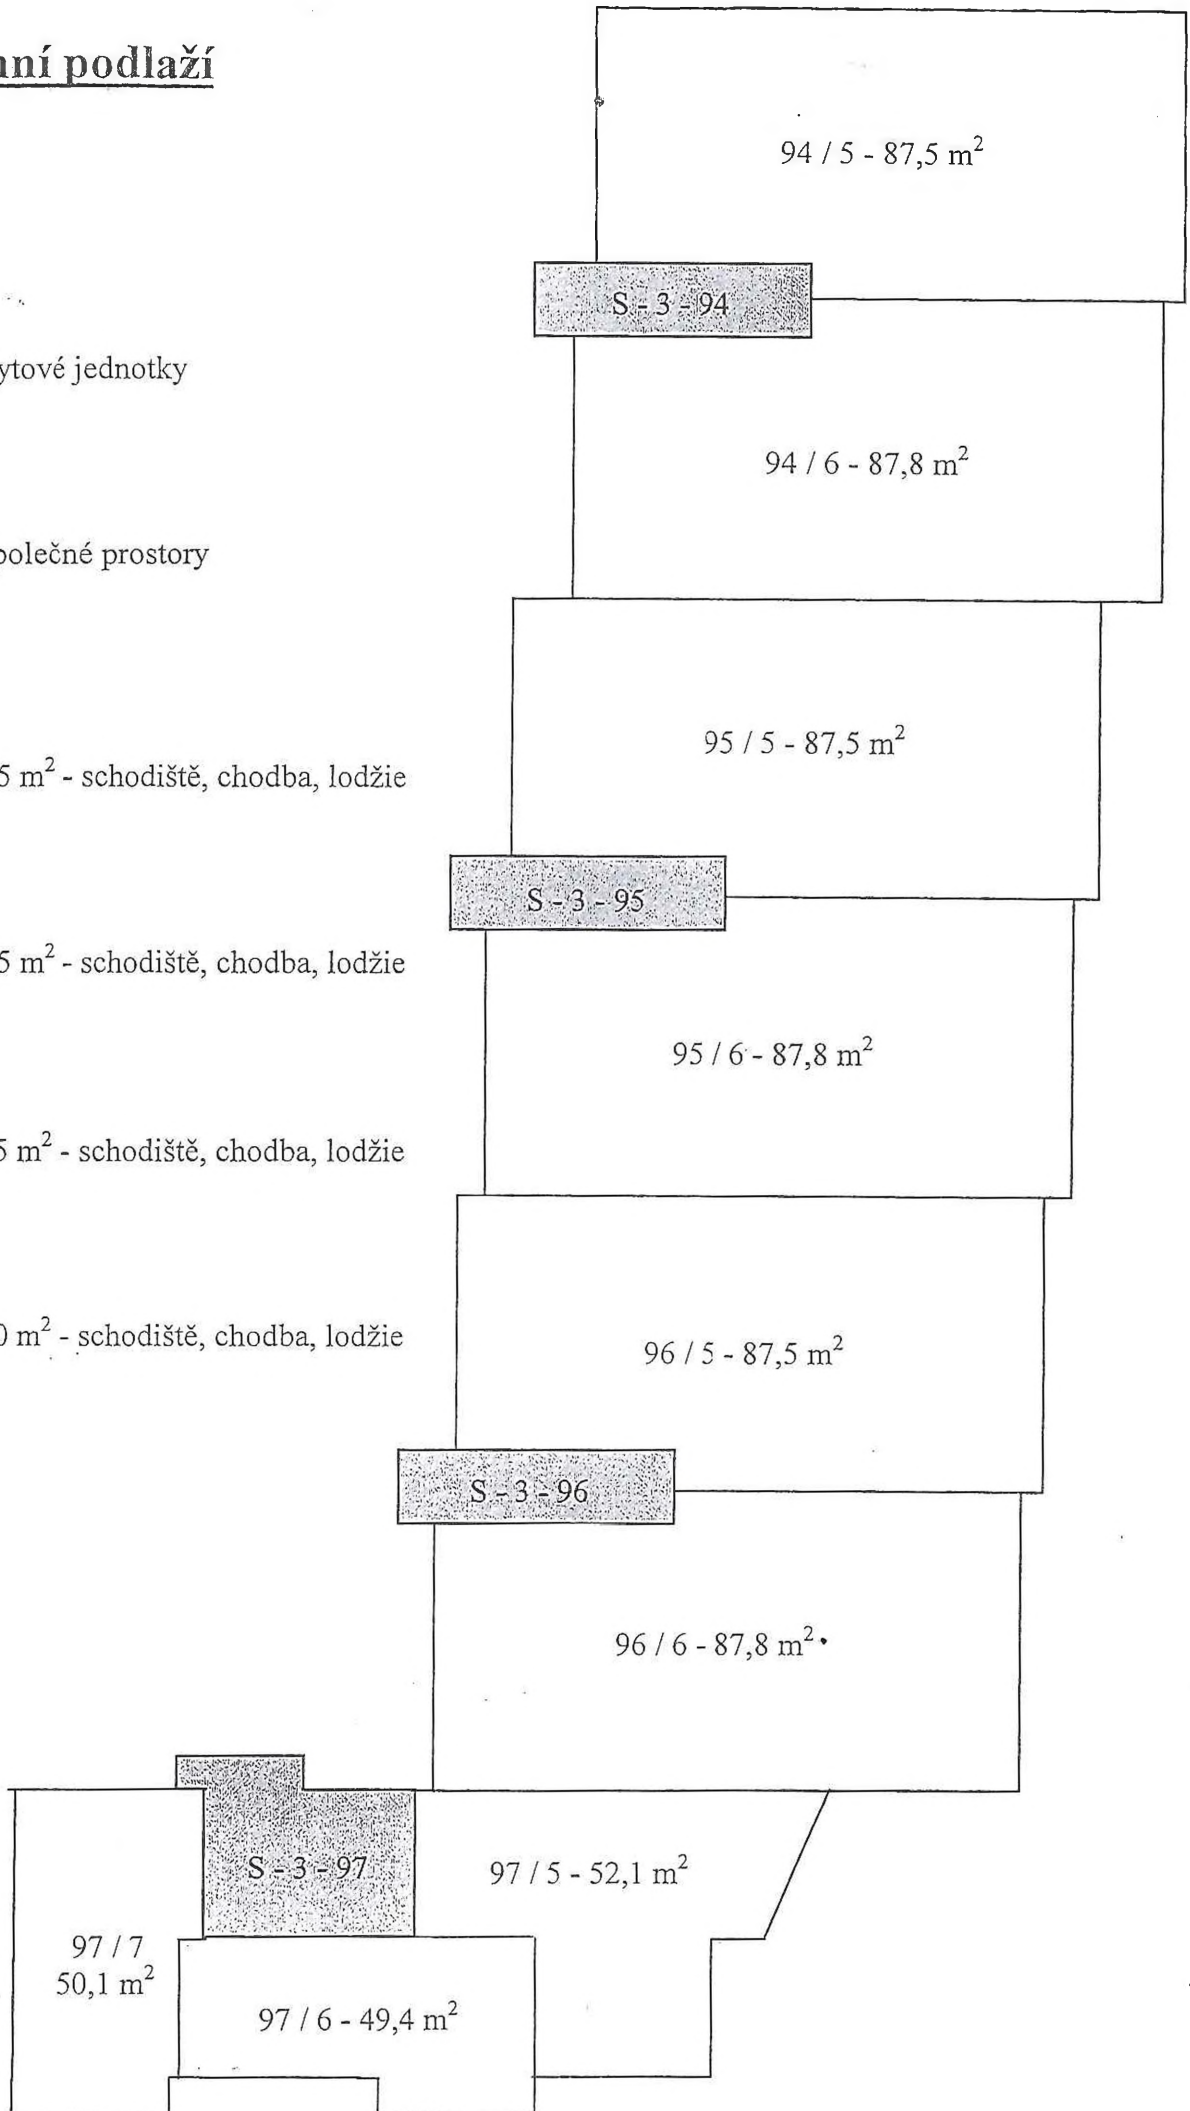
ní podlaží

ytové jednotky

polečné prostory

5 m$^2$ - schodiště, chodba, lodžie

5 m$^2$ - schodiště, chodba, lodžie

5 m$^2$ - schodiště, chodba, lodžie

0 m$^2$ - schodiště, chodba, lodžie

94 / 5 - 87,5 m$^2$

S - 3 - 94

94 / 6 - 87,8 m$^2$

95 / 5 - 87,5 m$^2$

S - 3 - 95

95 / 6 - 87,8 m$^2$

96 / 5 - 87,5 m$^2$

S - 3 - 96

96 / 6 - 87,8 m$^2$

S - 3 - 97

97 / 5 - 52,1 m$^2$

97 / 7
50,1 m$^2$

97 / 6 - 49,4 m$^2$